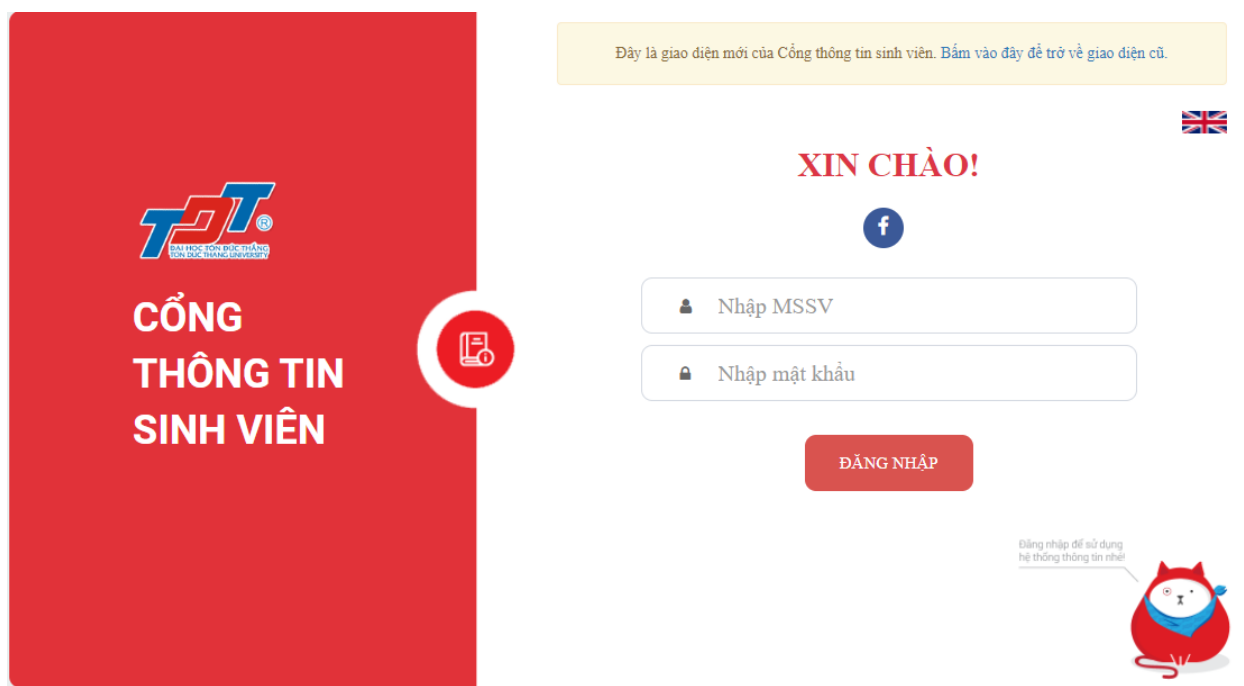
TĐT
ĐẠI HỌC TÔN ĐỨC THẮNG
TON DUC THANG UNIVERSITY

CỔNG THÔNG TIN SINH VIÊN

Đây là giao diện mới của Cổng thông tin sinh viên. Bấm vào đây để trở về giao diện cũ.

XIN CHÀO!

Nhập MSSV

Nhập mật khẩu

ĐĂNG NHẬP

Đăng nhập để sử dụng hệ thống thông tin nhé!